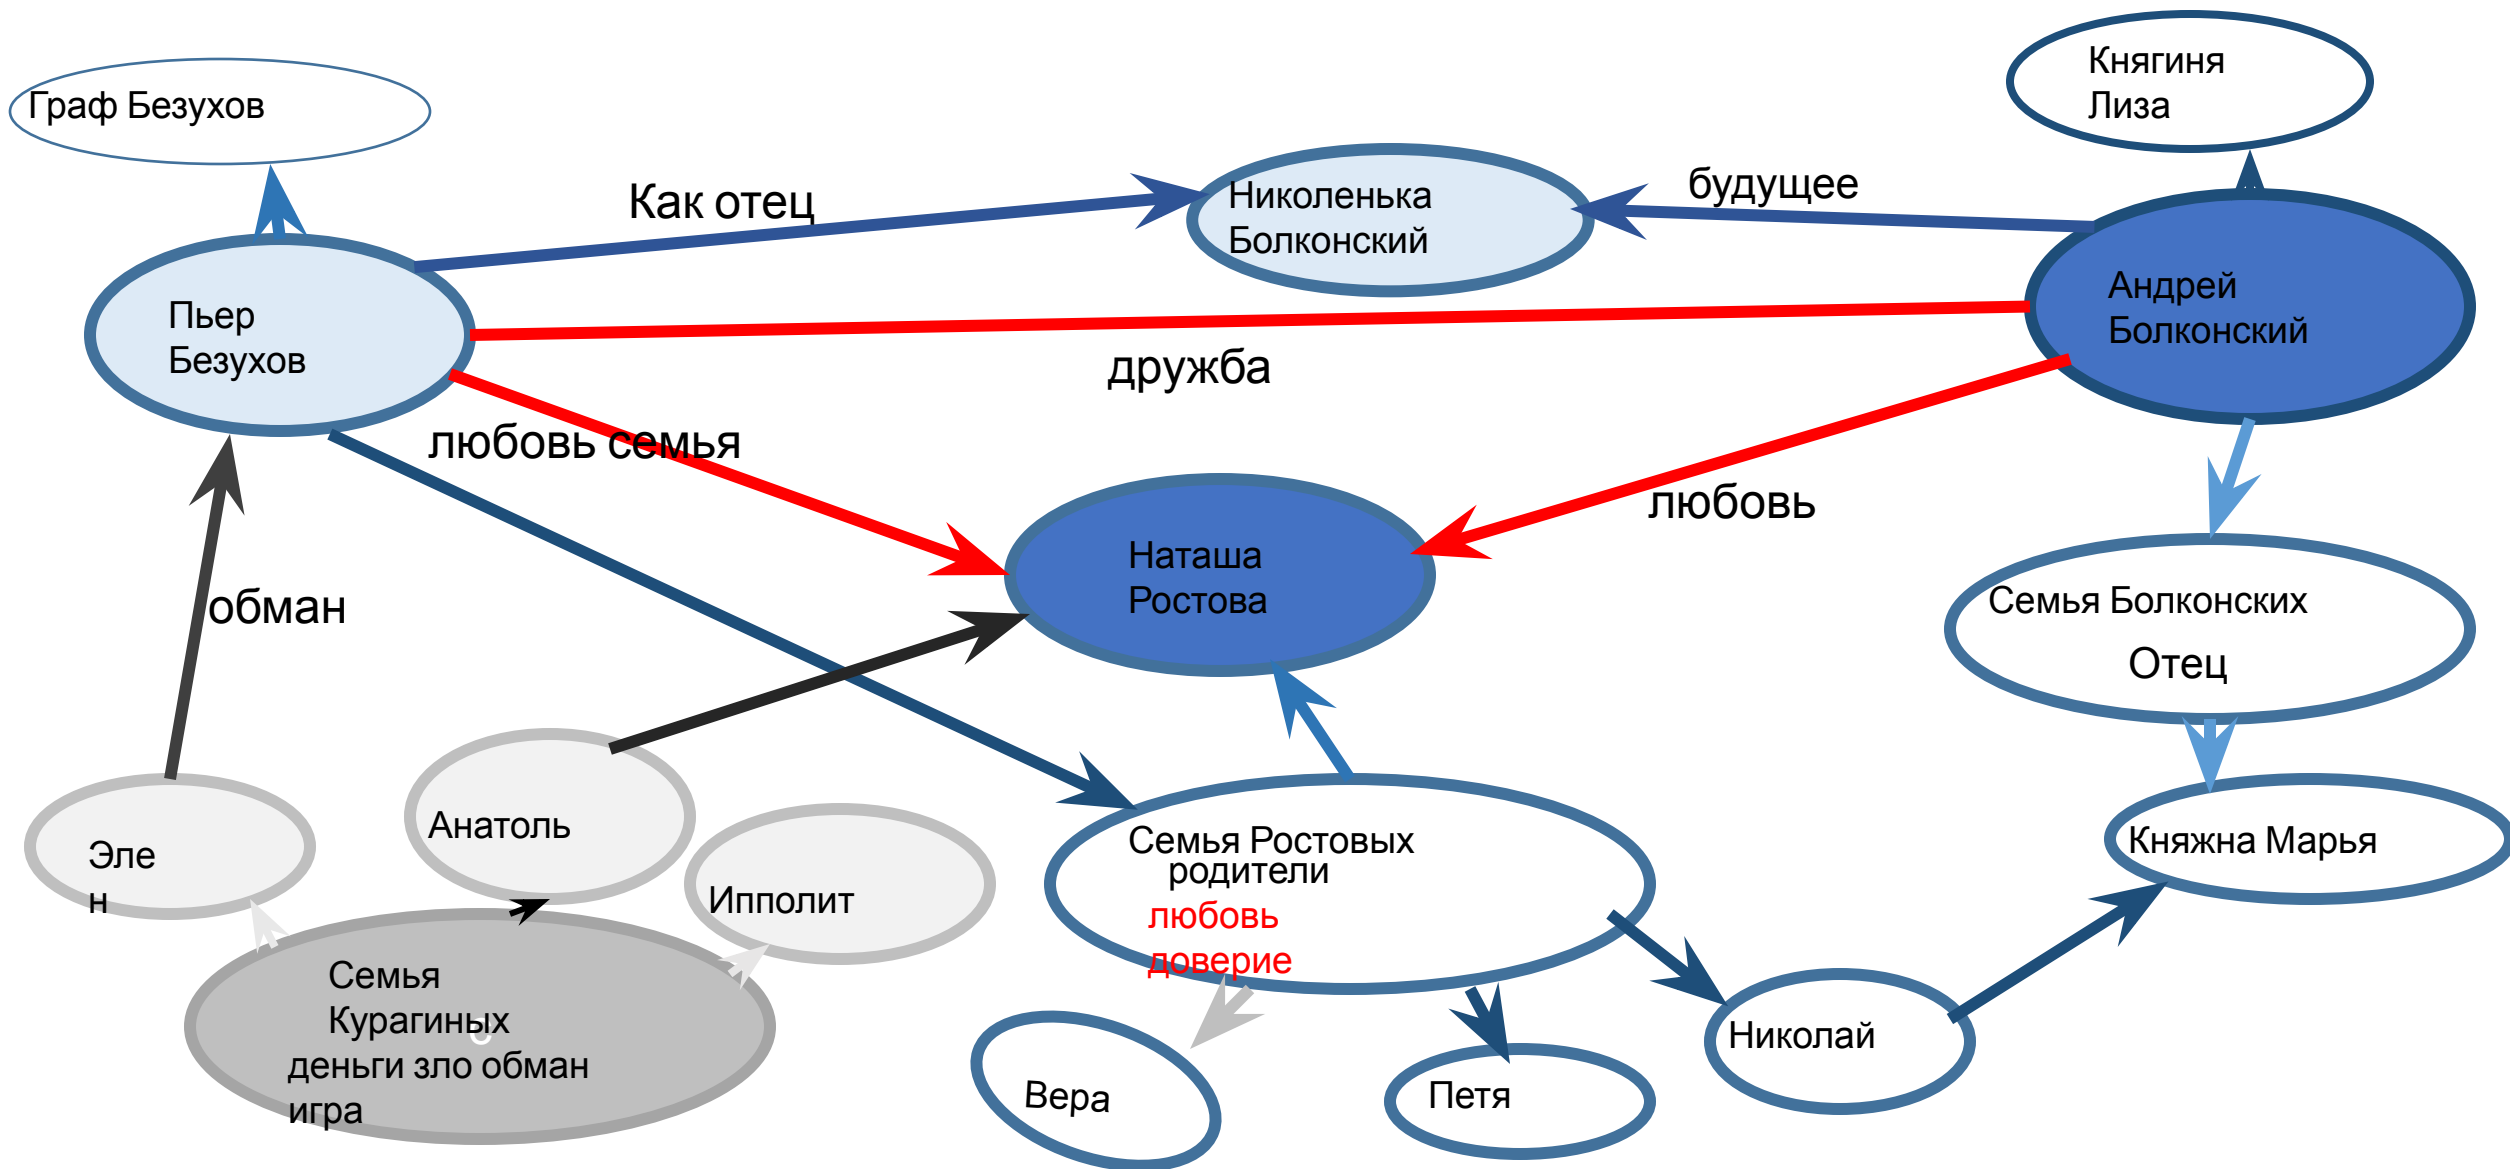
Граф Безухов

Княгиня Лиза

Как отец

Николенька Болконский

будущее

Пьер Безухов

Андрей Болконский

дружба

любовь семья

любовь

Наташа Ростова

обман

Семья Болконских

Отец

Анатоль

Эле
н

Ипполит

Семья Ростовых
родители
любовь
доверие

Княжна Марья

Семья Курагиных
деньги зло обман
игра

Вера

Петя

Николай